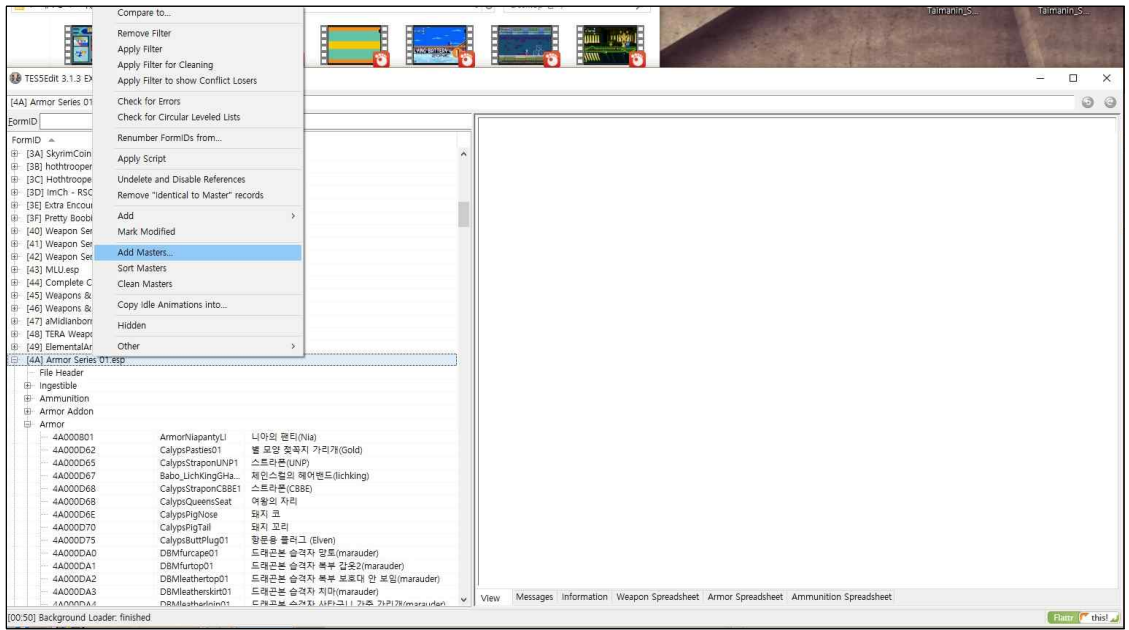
Talmanin_S... Talmanin_S...

TES5Edit 3.1.3 EX

[4A] Armor Series 01

FormID

Compare to...
Remove Filter
Apply Filter
Apply Filter for Cleaning
Apply Filter to show Conflict Losers
Check for Errors
Check for Circular Leveled Lists
Renumber FormIDs from...
Apply Script
Undelete and Disable References
Remove "Identical to Master" records
Add
Mark Modified
Add Masters...
Sort Masters
Clean Masters
Copy Idle Animations into...
Hidden
Other

FormID
[3A] SkyrimCoin
[3B] hothtrooper
[3C] Hothtroope
[3D] ImCh - RSC
[3E] Extra Encou
[3F] Pretty Boobi
[40] Weapon Ser
[41] Weapon Ser
[42] Weapon Ser
[43] MLU.esp
[44] Complete C
[45] Weapons &
[46] Weapons &
[47] aMidianborn
[48] TERA Weapo
[49] ElementalAr
[4A] Armor Series 01.esp
File Header
Ingestible
Ammunition
Armor Addon
Armor

| 4A000801 | ArmorNiapantyLI | 니아의 팬티(Nia) |
|---|---|---|
| 4A000D62 | CalypsPasties01 | 별 모양 젖꼭지 가리개(Gold) |
| 4A000D65 | CalypsStraponUNP1 | 스트라폰(UNP) |
| 4A000D67 | Babo_LichKingGHa... | 체인스킬의 헤어밴드(lichking) |
| 4A000D68 | CalypsStraponCBBE1 | 스트라폰(CBBE) |
| 4A000D6B | CalypsQueensSeat | 여왕의 자리 |
| 4A000D6E | CalypsPigNose | 돼지 코 |
| 4A000D70 | CalypsPigTail | 돼지 꼬리 |
| 4A000D75 | CalypsButtPlug01 | 항문용 플러그 (Elven) |
| 4A000DA0 | DBMfurcape01 | 드래곤본 습격자 망토(marauder) |
| 4A000DA1 | DBMfurtop01 | 드래곤본 습격자 복부 갑옷2(marauder) |
| 4A000DA2 | DBMleathertop01 | 드래곤본 습격자 복부 보호대 안 보임(marauder) |
| 4A000DA3 | DBMleatherskirt01 | 드래곤본 습격자 치마(marauder) |
| 4A000DA4 | DBMleatherloin01 | 드래곤본 습격자 사타구니 가죽 가리개(marauder) |

View | Messages | Information | Weapon Spreadsheet | Armor Spreadsheet | Ammunition Spreadsheet

[00:50] Background Loader: finished

Flattr this!